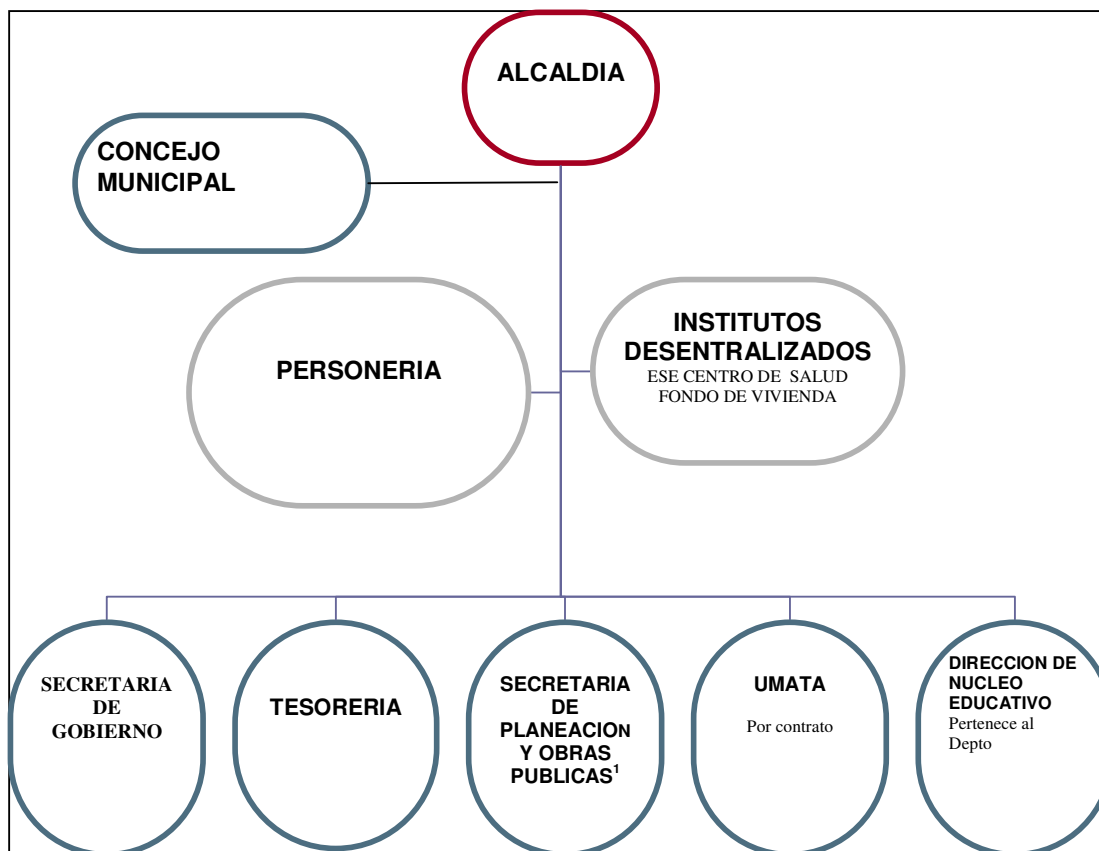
ALCALDIA

CONCEJO MUNICIPAL

PERSONERIA

INSTITUTOS DESENTRALIZADOS
ESE CENTRO DE SALUD
FONDO DE VIVIENDA

SECRETARIA DE GOBIERNO

TESORERIA

SECRETARIA DE PLANEACION Y OBRAS PUBLICAS$^1$

UMATA
Por contrato

DIRECCION DE NUCLEO EDUCATIVO
Pertenece al Depto